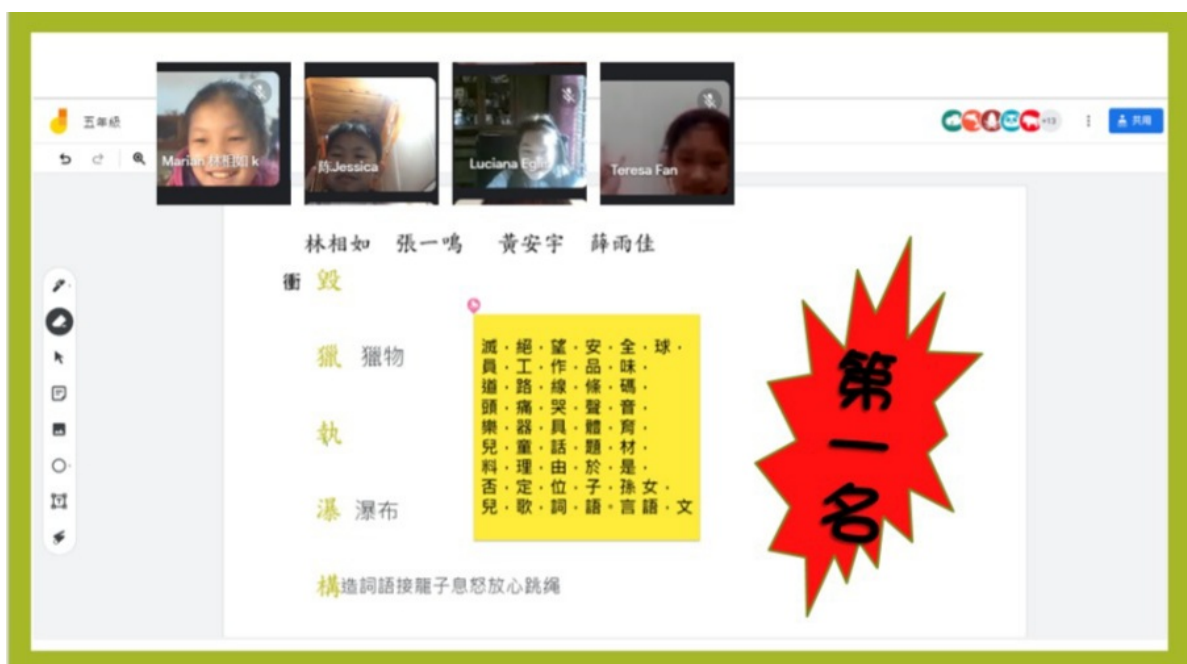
五年級

Marian 林相如 k

陈Jessica

Luciana Eg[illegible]

Teresa Fan

+13

共用

林相如 張一鳴 黃安宇 薛雨佳

衝 毀

獵 獵物

執

瀑 瀑布

構造詞語接龍子息怒放心跳繩

滅・絕・望・安・全・球・
員・工・作・品・味・
道・路・線・條・碼・
頭・痛・哭・聲・音・
樂・器・具・體・育・
兒・童・話・題・材・
料・理・由・於・是・
否・定・位・子・孫 女・
兒・歌・詞・語・言 語・文

第一名